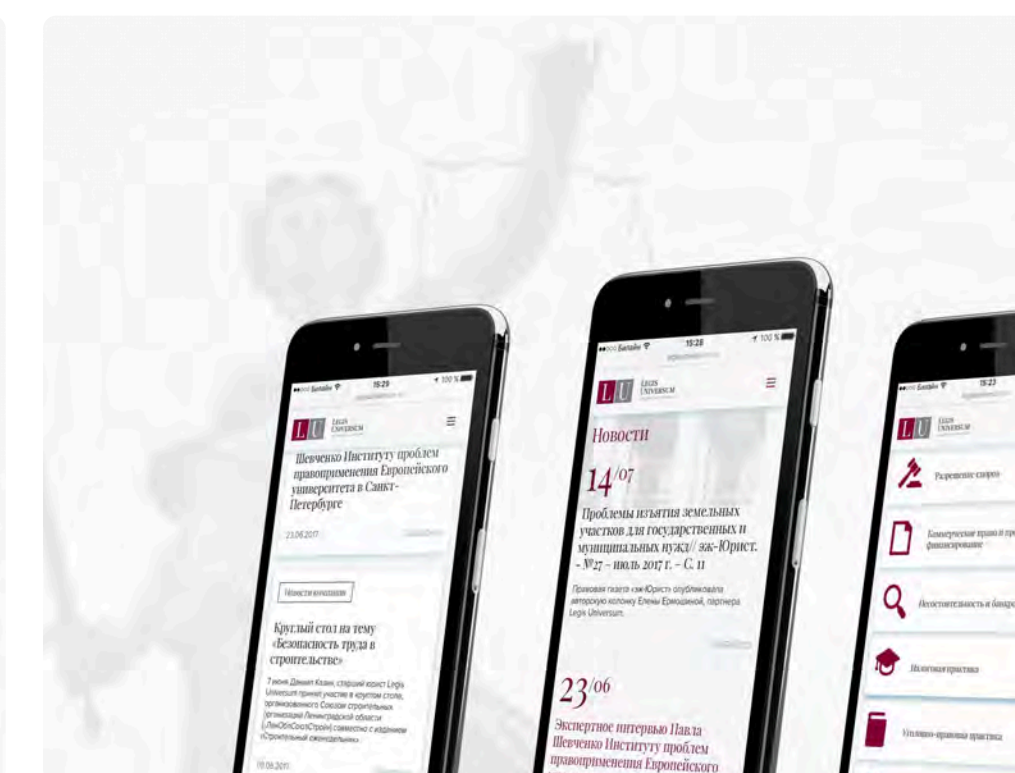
Билайн 15:29 100 %

LU LEGIS UNIVERSUM

Шевченко Институту проблем правоприменения Европейского университета в Санкт-Петербурге

23.06.2017

Новости компании

Круглый стол на тему «Безопасность труда в строительстве»

7 июня Даниил Клаин, старший юрист Legis Universum принял участие в круглом столе, организованного Союзом строительных организаций Ленинградской области («ЛенОблСоюзСтрой») совместно с изданием «Строительный еженедельник»

19.06.2017

Билайн 15:28 100 %

LU LEGIS UNIVERSUM

Новости

14/07

Проблемы изъятия земельных участков для государственных и муниципальных нужд// эж-Юрист. - №27 – июль 2017 г. – С. 11

Правовая газета «эж-Юрист» опубликовала авторскую колонку Елены Ермошиной, партнера Legis Universum.

23/06

Экспертное интервью Павла Шевченко Институту проблем правоприменения Европейского

Билайн 15:23

LU LEGIS UNIVERSUM

Разрешение споров

Коммерческое право и про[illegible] финансирование

Несостоятельность и банкр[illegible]

Налоговая практика

Уголовно-правовая практика